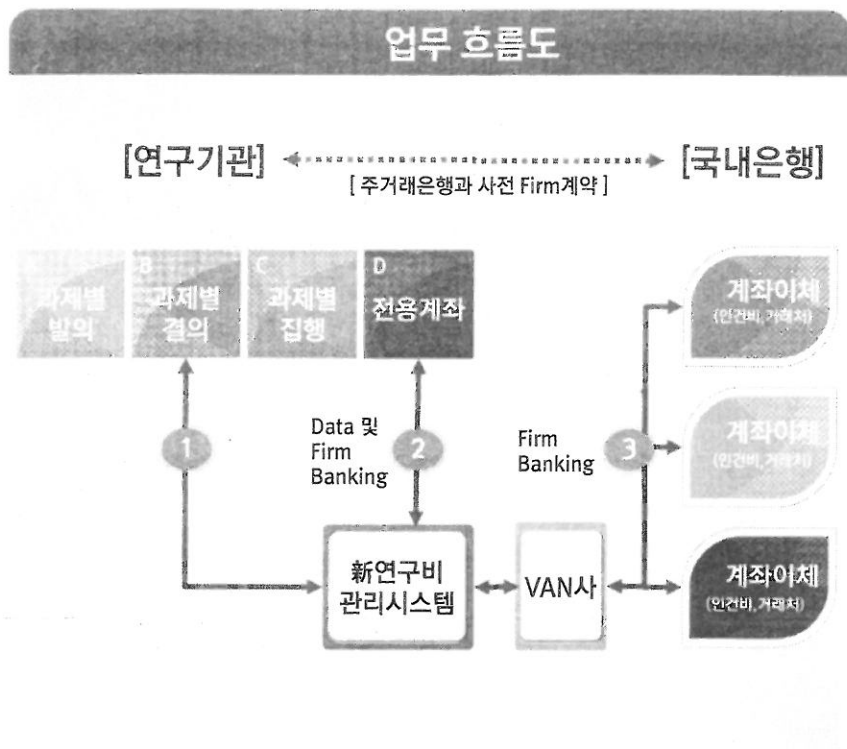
업무 흐름도

[연구기관] [국내은행]

[ 주거래은행과 사전 Firm계약 ]

과제별 발의

B 과제별 결의

C 과제별 집행

D 전용계좌

1

Data 및 Firm Banking

2

Firm Banking

3

계좌이체 (인건비, 거래처)

계좌이체 (인건비, 거래처)

계좌이체 (인건비, 거래처)

新연구비 관리시스템

VAN사